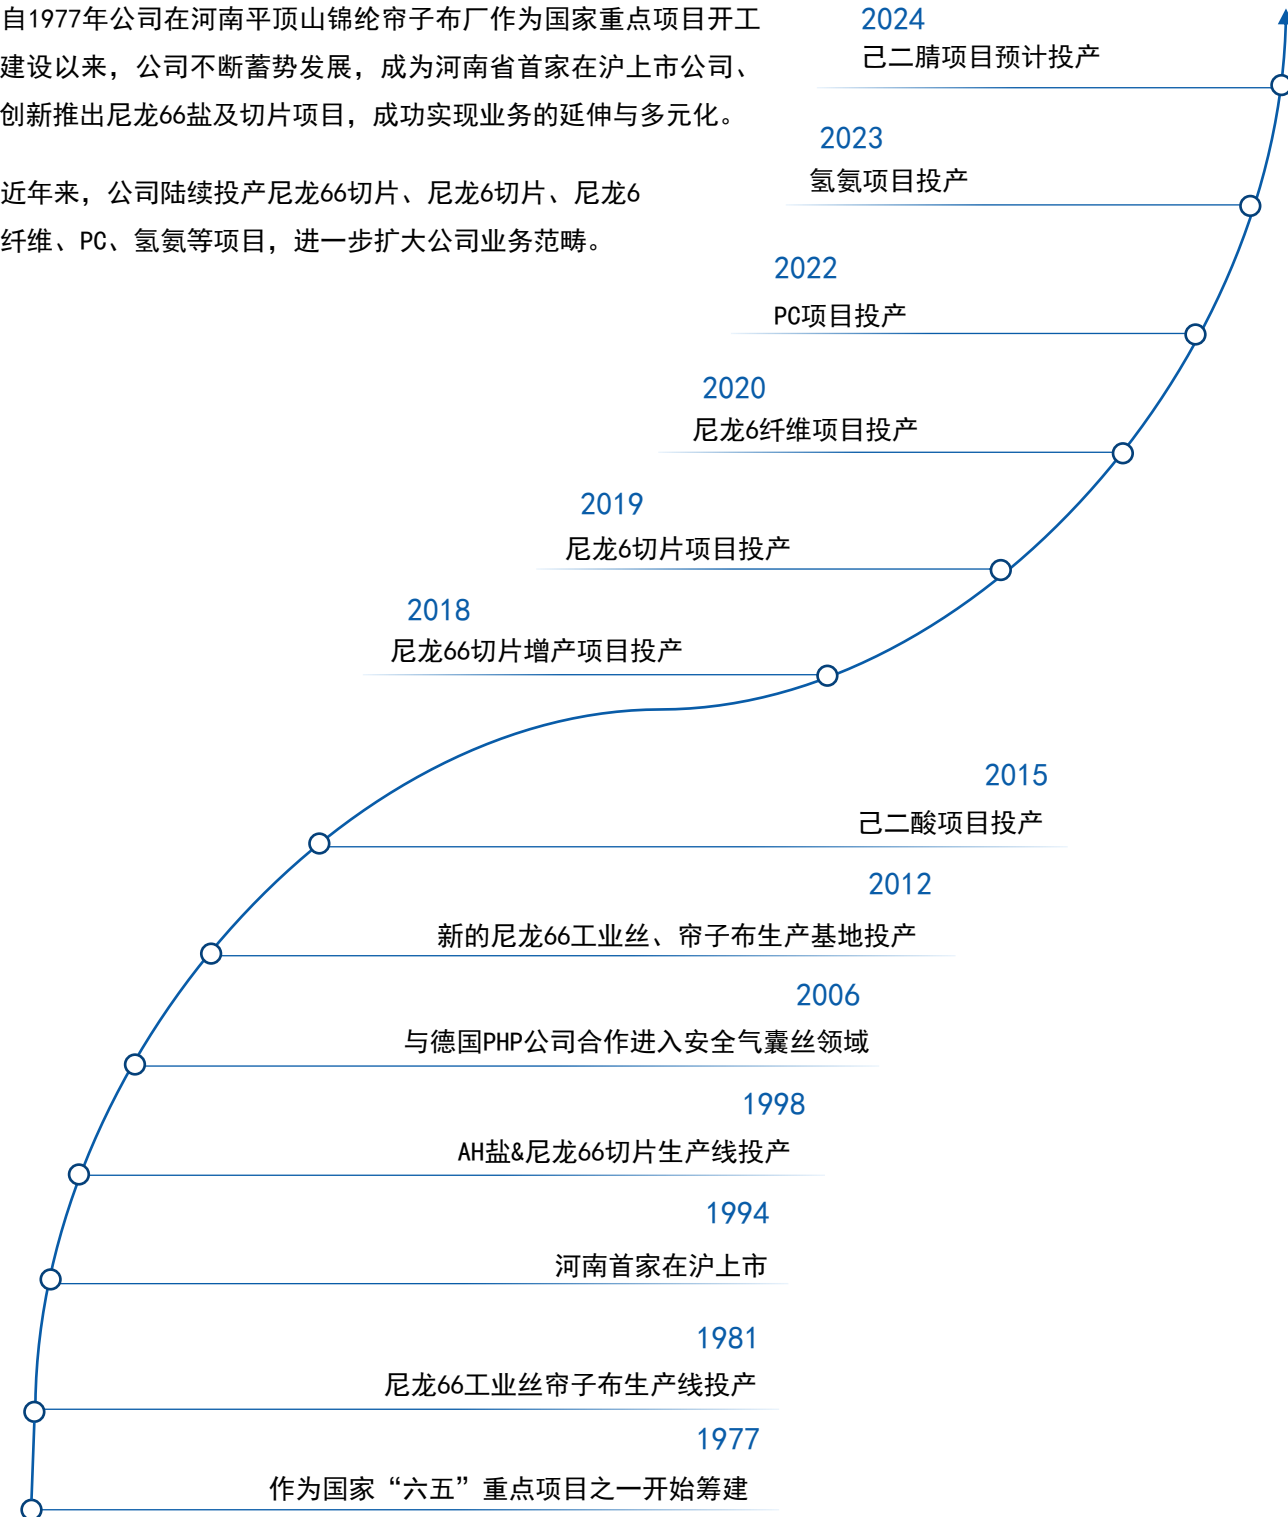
自1977年公司在河南平顶山锦纶帘子布厂作为国家重点项目开工建设以来，公司不断蓄势发展，成为河南省首家在沪上市公司、创新推出尼龙66盐及切片项目，成功实现业务的延伸与多元化。

近年来，公司陆续投产尼龙66切片、尼龙6切片、尼龙6纤维、PC、氢氨等项目，进一步扩大公司业务范畴。

2024
己二腈项目预计投产

2023
氢氨项目投产

2022
PC项目投产

2020
尼龙6纤维项目投产

2019
尼龙6切片项目投产

2018
尼龙66切片增产项目投产

2015
己二酸项目投产

2012
新的尼龙66工业丝、帘子布生产基地投产

2006
与德国PHP公司合作进入安全气囊丝领域

1998
AH盐&尼龙66切片生产线投产

1994
河南首家在沪上市

1981
尼龙66工业丝帘子布生产线投产

1977
作为国家“六五”重点项目之一开始筹建